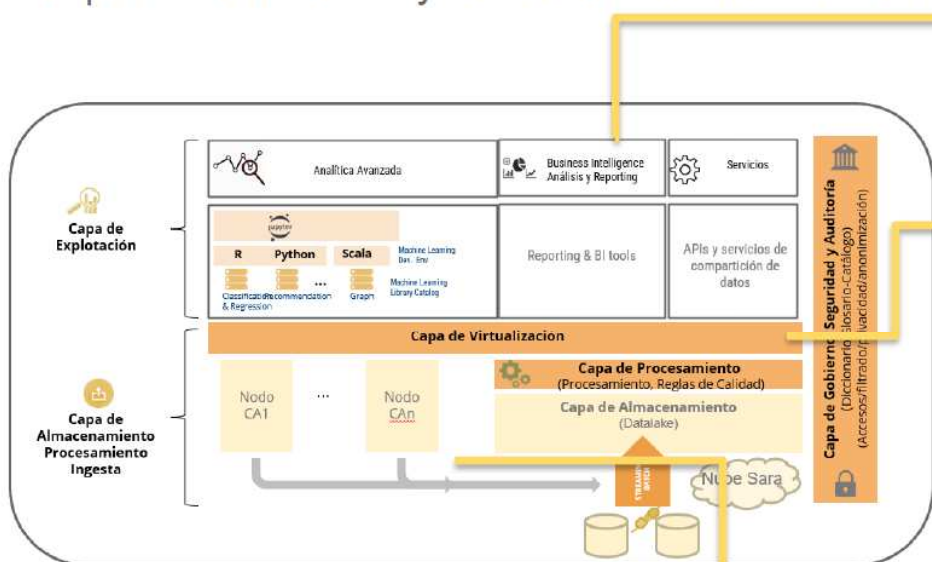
Capa de Explotación

Capa de Almacenamiento Procesamiento Ingesta

Analítica Avanzada

Business Intelligence Análisis y Reporting

Servicios

jupyter

R

Python

Scala

Machine Learning Dev. Env

...

Classification & Regression

Recommendation

Graph

Machine Learning Library Catalog

Reporting & BI tools

APIs y servicios de compartición de datos

Capa de Virtualizacion

Nodo CA1

...

Nodo CAn

Capa de Procesamiento (Procesamiento, Reglas de Calidad)

Capa de Almacenamiento (Datalake)

STREAMING BATCH

Nube Sara

Capa de Gobierno, Seguridad y Auditoría (Diccionario-Glosario-Catálogo) (Accesos/filtrado/privacidad/anonimización)